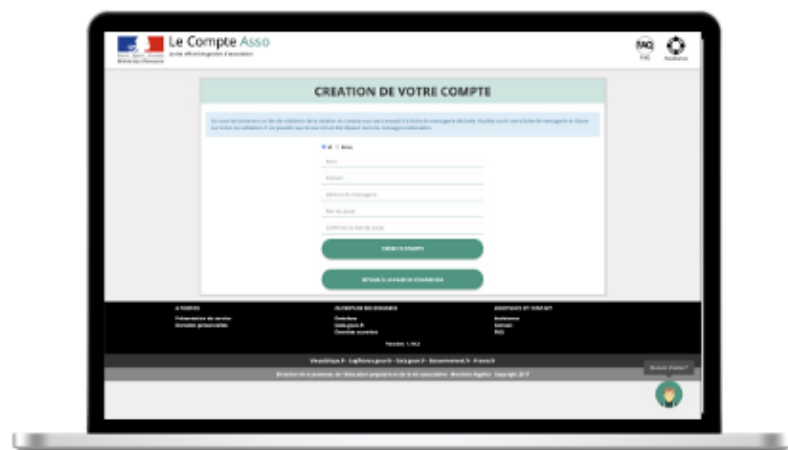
Le Compte Asso

FAQ

CREATION DE VOTRE COMPTE

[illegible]

M Mme

Nom

Prénom

Adresse de messagerie

Mot de passe

Confirmer le mot de passe

CRÉER LE COMPTE

RETOUR À LA PAGE DE CONNEXION

A PROPOS

Présentation du service

Données personnelles

OUVERTURE DES DONNÉES

Data.gouv.fr

Données ouvertes

ASSISTANCE ET CONTACT

Assistance

Contact

FAQ

Version 1.10.0

Vie-publique.fr · Legifrance.gouv.fr · Data.gouv.fr · Gouvernement.fr · France.fr

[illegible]

Besoin d'aide?